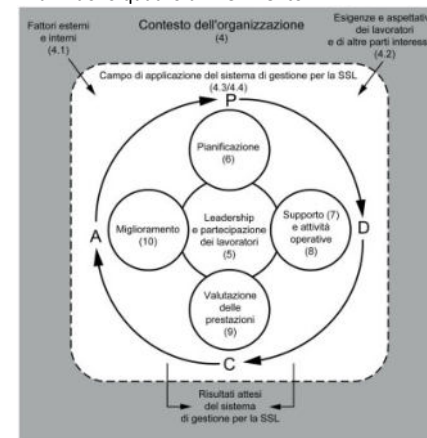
Contesto dell'organizzazione
(4)

Fattori esterni
e interni
(4.1)

Esigenze e aspettative
dei lavoratori
e di altre parti interessate
(4.2)

Campo di applicazione del sistema di gestione per la SSL
(4.3/4.4)

P

Pianificazione
(6)

Miglioramento
(10)

Leadership
e partecipazione
dei lavoratori
(5)

Supporto (7)
e attività
operative
(8)

A

D

Valutazione
delle
prestazioni
(9)

C

Risultati attesi
del sistema
di gestione per la SSL